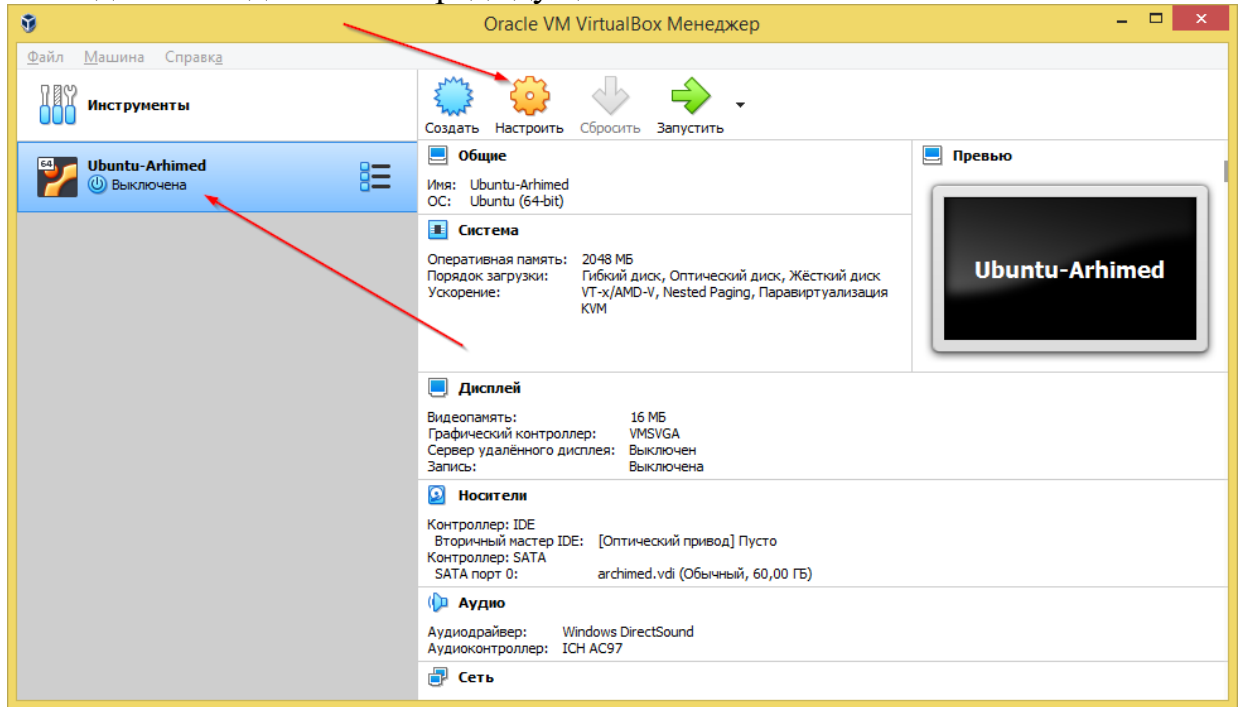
Oracle VM VirtualBox Менеджер

Файл Машина Справка

Инструменты

Ubuntu-Arhimed
Выключена

Создать Настроить Сбросить Запустить

Общие

Имя: Ubuntu-Arhimed
ОС: Ubuntu (64-bit)

Система

| | |
|---|---|
| Оперативная память: | 2048 МБ |
| Порядок загрузки: | Гибкий диск, Оптический диск, Жёсткий диск |
| Ускорение: | VT-x/AMD-V, Nested Paging, Паравиртуализация KVM |

Превью

Ubuntu-Arhimed

Дисплей

| | |
|---|---|
| Видеопамять: | 16 МБ |
| Графический контроллер: | VMSVGA |
| Сервер удалённого дисплея: | Выключен |
| Запись: | Выключена |

Носители

Контроллер: IDE
Вторичный мастер IDE: [Оптический привод] Пусто
Контроллер: SATA
SATA порт 0: archimed.vdi (Обычный, 60,00 ГБ)

Аудио

| | |
|---|---|
| Аудиодрайвер: | Windows DirectSound |
| Аудиоконтроллер: | ICH AC97 |

Сеть